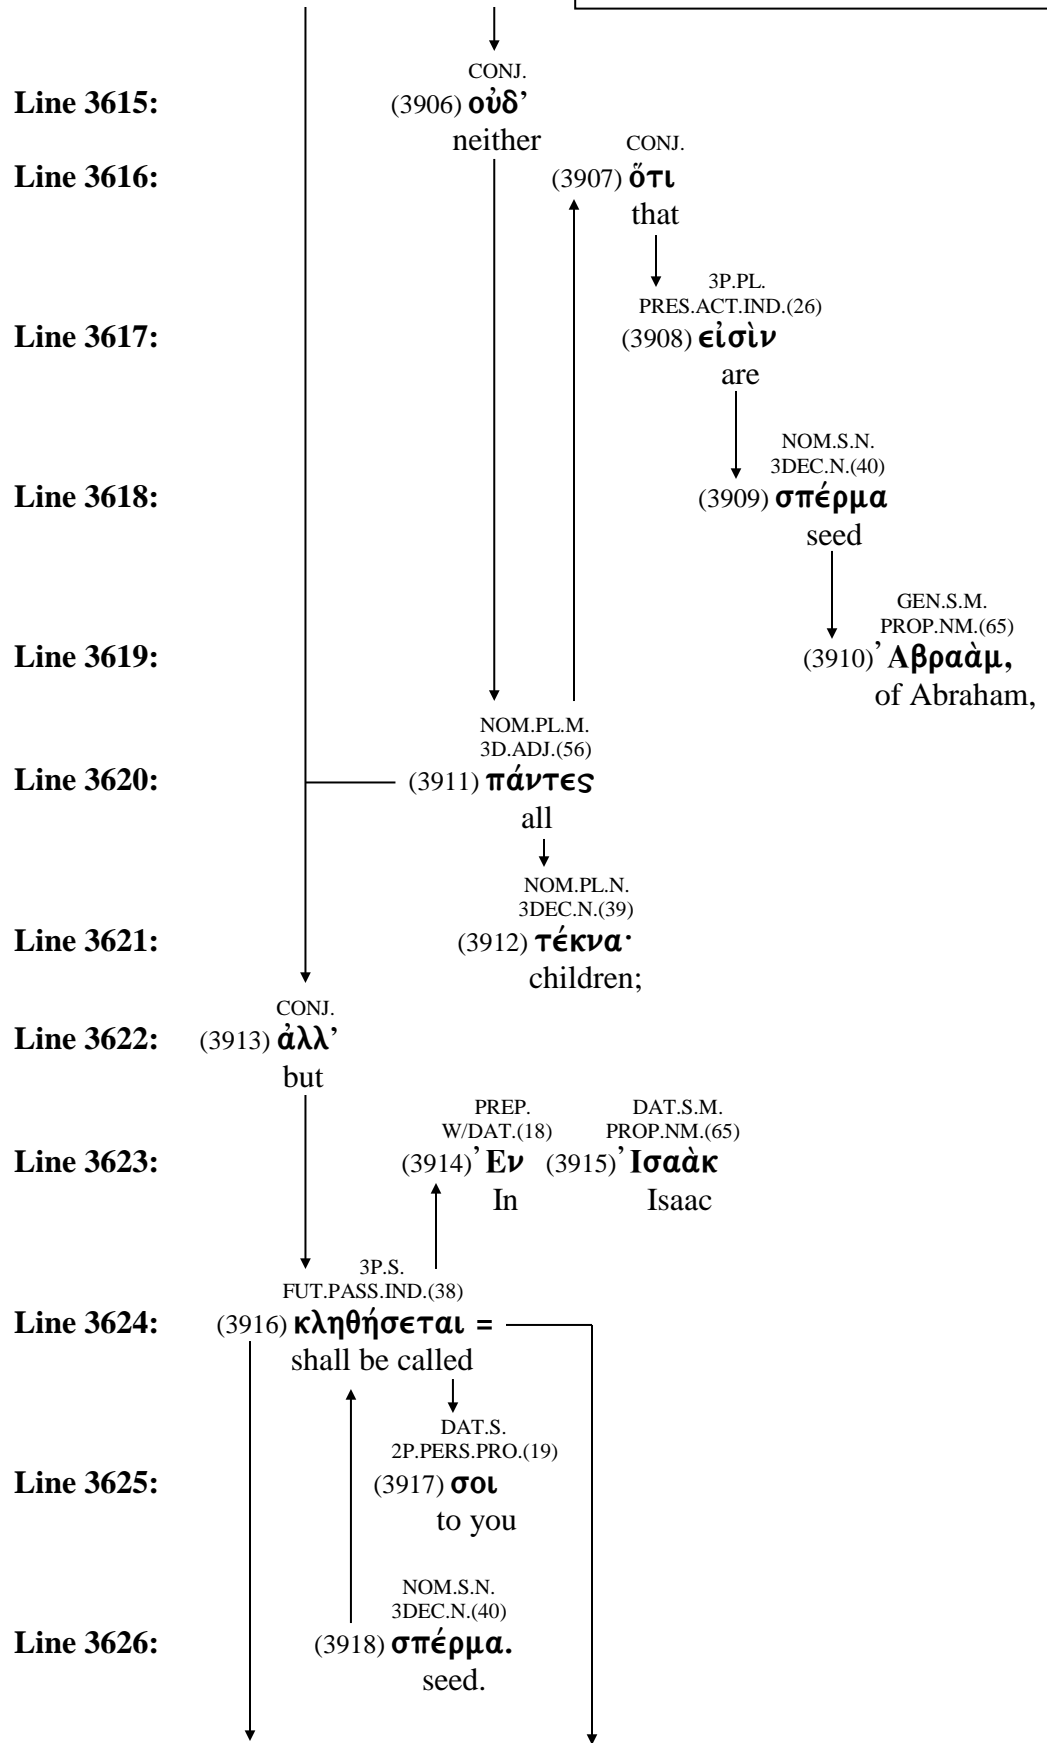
CONJ.
Line 3615: (3906) οὐδ'
neither

CONJ.
Line 3616: (3907) ὅτι
that

3P.PL.
PRES.ACT.IND.(26)
Line 3617: (3908) εἰσὶν
are

NOM.S.N.
3DEC.N.(40)
Line 3618: (3909) σπέρμα
seed

GEN.S.M.
PROP.NM.(65)
Line 3619: (3910) 'Αβραὰμ,
of Abraham,

NOM.PL.M.
3D.ADJ.(56)
Line 3620: (3911) πάντες
all

NOM.PL.N.
3DEC.N.(39)
Line 3621: (3912) τέκνα·
children;

CONJ.
Line 3622: (3913) ἀλλ'
but

PREP.
W/DAT.(18)
DAT.S.M.
PROP.NM.(65)
Line 3623: (3914) 'Εν (3915) 'Ισαὰκ
In Isaac

3P.S.
FUT.PASS.IND.(38)
Line 3624: (3916) κληθήσεται =
shall be called

DAT.S.
2P.PERS.PRO.(19)
Line 3625: (3917) σοι
to you

NOM.S.N.
3DEC.N.(40)
Line 3626: (3918) σπέρμα.
seed.